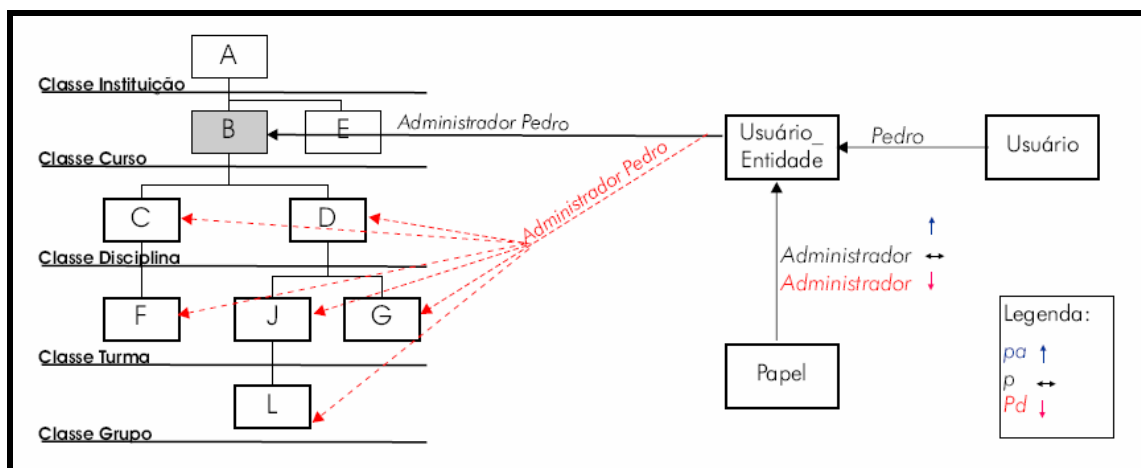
A

Classe Instituição

B

E

Administrador Pedro

Classe Curso

Usuário_ Entidade

Pedro

Usuário

C

D

Administrador Pedro

Classe Disciplina

Administrador ↔
Administrador ↓

F

J

G

Classe Turma

Papel

L

Classe Grupo

Legenda:
pa ↑
p ↔
Pd ↓